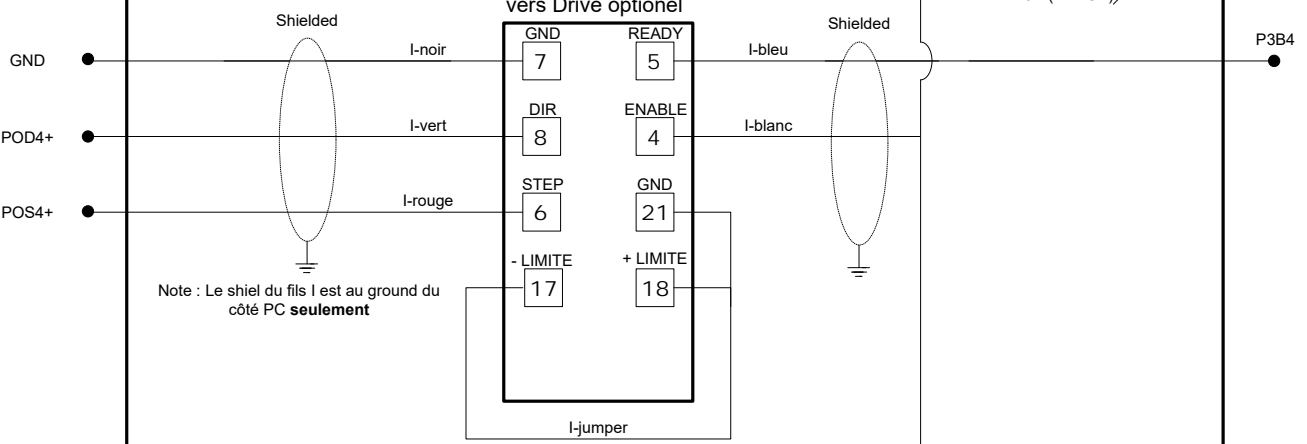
vers Drive optionel

Shielded

Shielded

GND

POD4+

POS4+

I-noir

I-vert

I-rouge

GND
7

DIR
8

STEP
6

- LIMITE
17

READY
5

ENABLE
4

GND
21

+ LIMITE
18

I-bleu

I-blanc

P3B4

Note : Le shiel du fils I est au ground du côté PC **seulement**

I-jumper